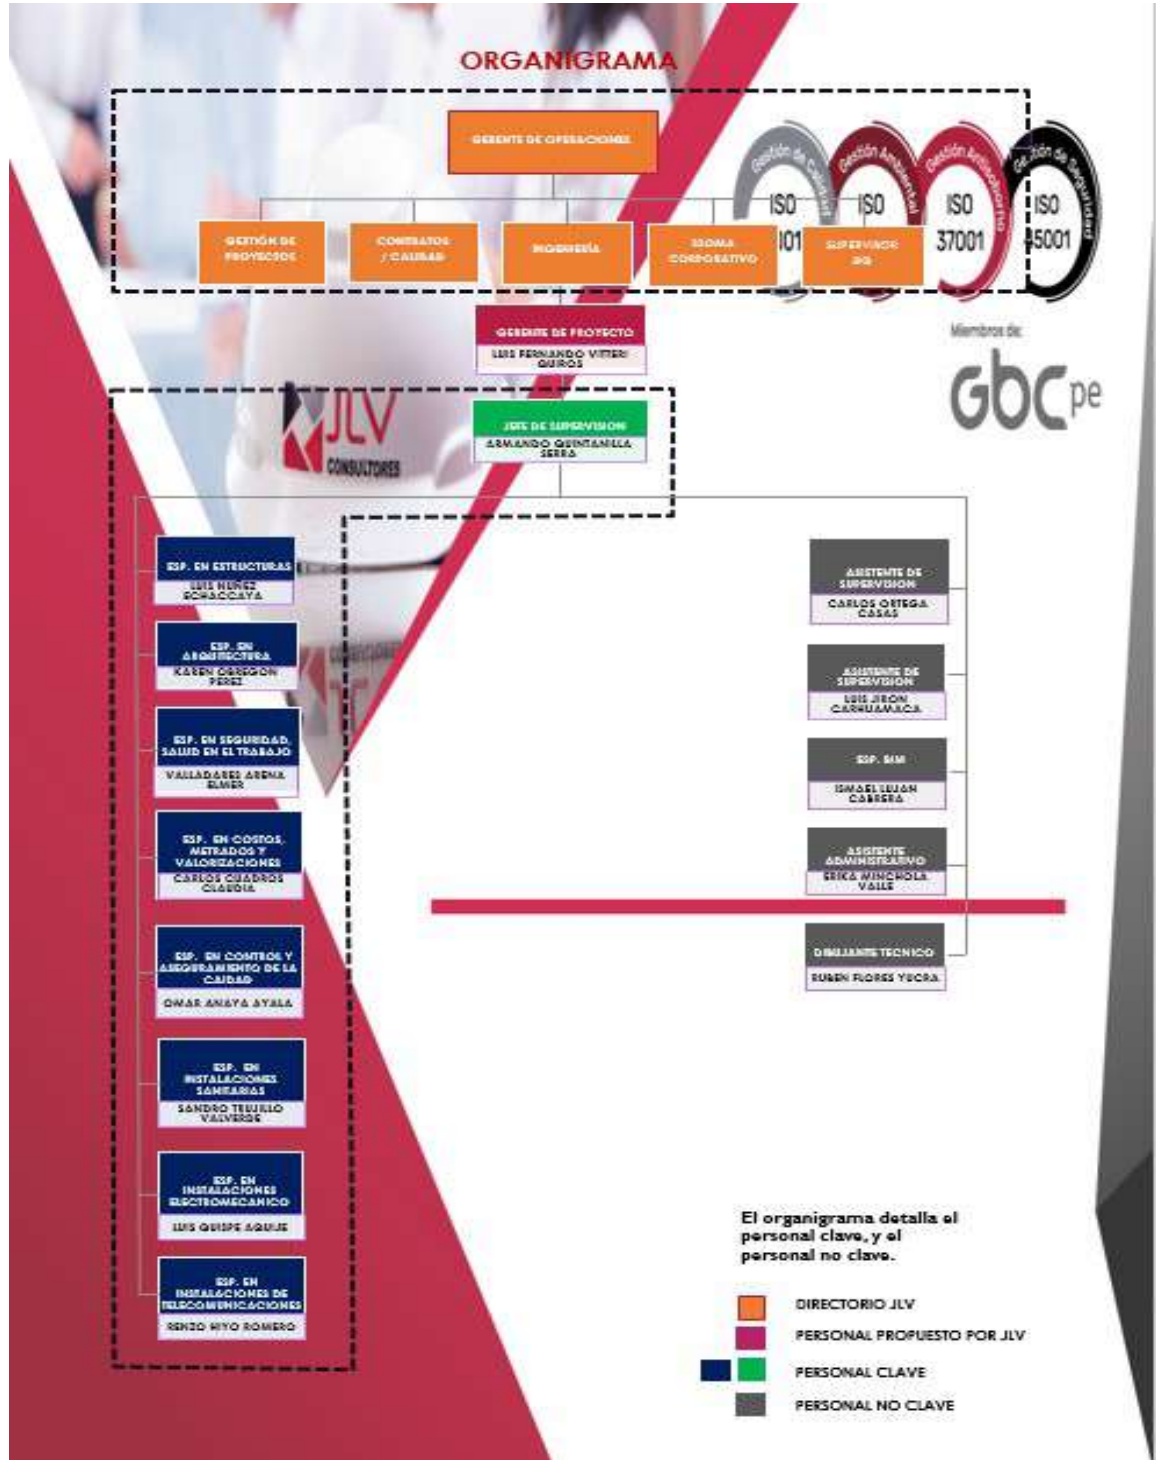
ORGANIGRAMA

GERENTE DE OPERACIONES

GESTIÓN DE PROYECTOS

CONTRATOS / CALIDAD

INGENIERÍA

IDIOMA CORPORATIVO

SUPERVISOR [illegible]

Gestión de Calidad ISO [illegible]01

Gestión Ambiental ISO

Gestión Antisoborno ISO 37001

Gestión de Seguridad ISO 45001

Miembros de:

GbCpe

GERENTE DE PROYECTO
LUIS FERNANDO VITTERI QUIROS

JLV CONSULTORES

JEFE DE SUPERVISION
ARMANDO QUINTANILLA SERRA

ESP. EN ESTRUCTURAS
LUIS NUÑEZ ECHACCAYA

ESP. EN ARQUITECTURA
KAREN OBREGON PEREZ

ESP. EN SEGURIDAD, SALUD EN EL TRABAJO
VALLADARES ARENA ELMER

ESP. EN COSTOS, METRADOS Y VALORIZACIONES
CARLOS CUADROS CLAUDIA

ESP. EN CONTROL Y ASEGURAMIENTO DE LA CALIDAD
OMAR ANAYA AYALA

ESP. EN INSTALACIONES SANITARIAS
SANDRO TRUJILLO VALVERDE

ESP. EN INSTALACIONES ELECTROMECANICO
LUIS QUISPE AQUIJE

ESP. EN INSTALACIONES DE TELECOMUNICACIONES
RENZO HIYO ROMERO

ASISTENTE DE SUPERVISION
CARLOS ORTEGA CASAS

ASISTENTE DE SUPERVISION
LUIS JIRON CARHUAMACA

ESP. BIM
ISMAEL LUJAN CABRERA

ASISTENTE ADMINISTRATIVO
ERIKA MINCHOLA VALLE

DIBUJANTE TECNICO
RUBEN FLORES YUCRA

El organigrama detalla el personal clave, y el personal no clave.

DIRECTORIO JLV
PERSONAL PROPUESTO POR JLV
PERSONAL CLAVE
PERSONAL NO CLAVE